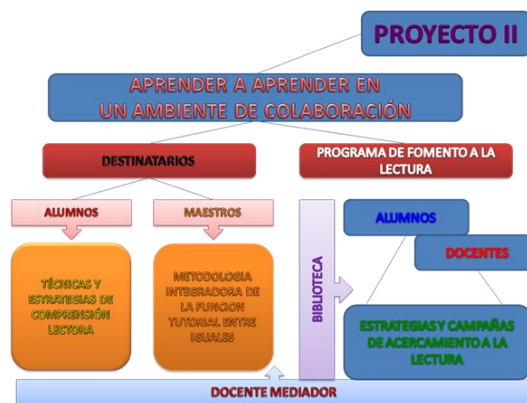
PROYECTO II

APRENDER A APRENDER EN UN AMBIENTE DE COLABORACIÓN

DESTINATARIOS

PROGRAMA DE FOMENTO A LA LECTURA

ALUMNOS

MAESTROS

TÉCNICAS Y ESTRATEGIAS DE COMPRENSIÓN LECTORA

METODOLOGIA INTEGRADORA DE LA FUNCION TUTORIAL ENTRE IGUALES

BIBLIOTECA

ALUMNOS

DOCENTES

ESTRATEGIAS Y CAMPAÑAS DE ACERCAMIENTO A LA LECTURA

DOCENTE MEDIADOR